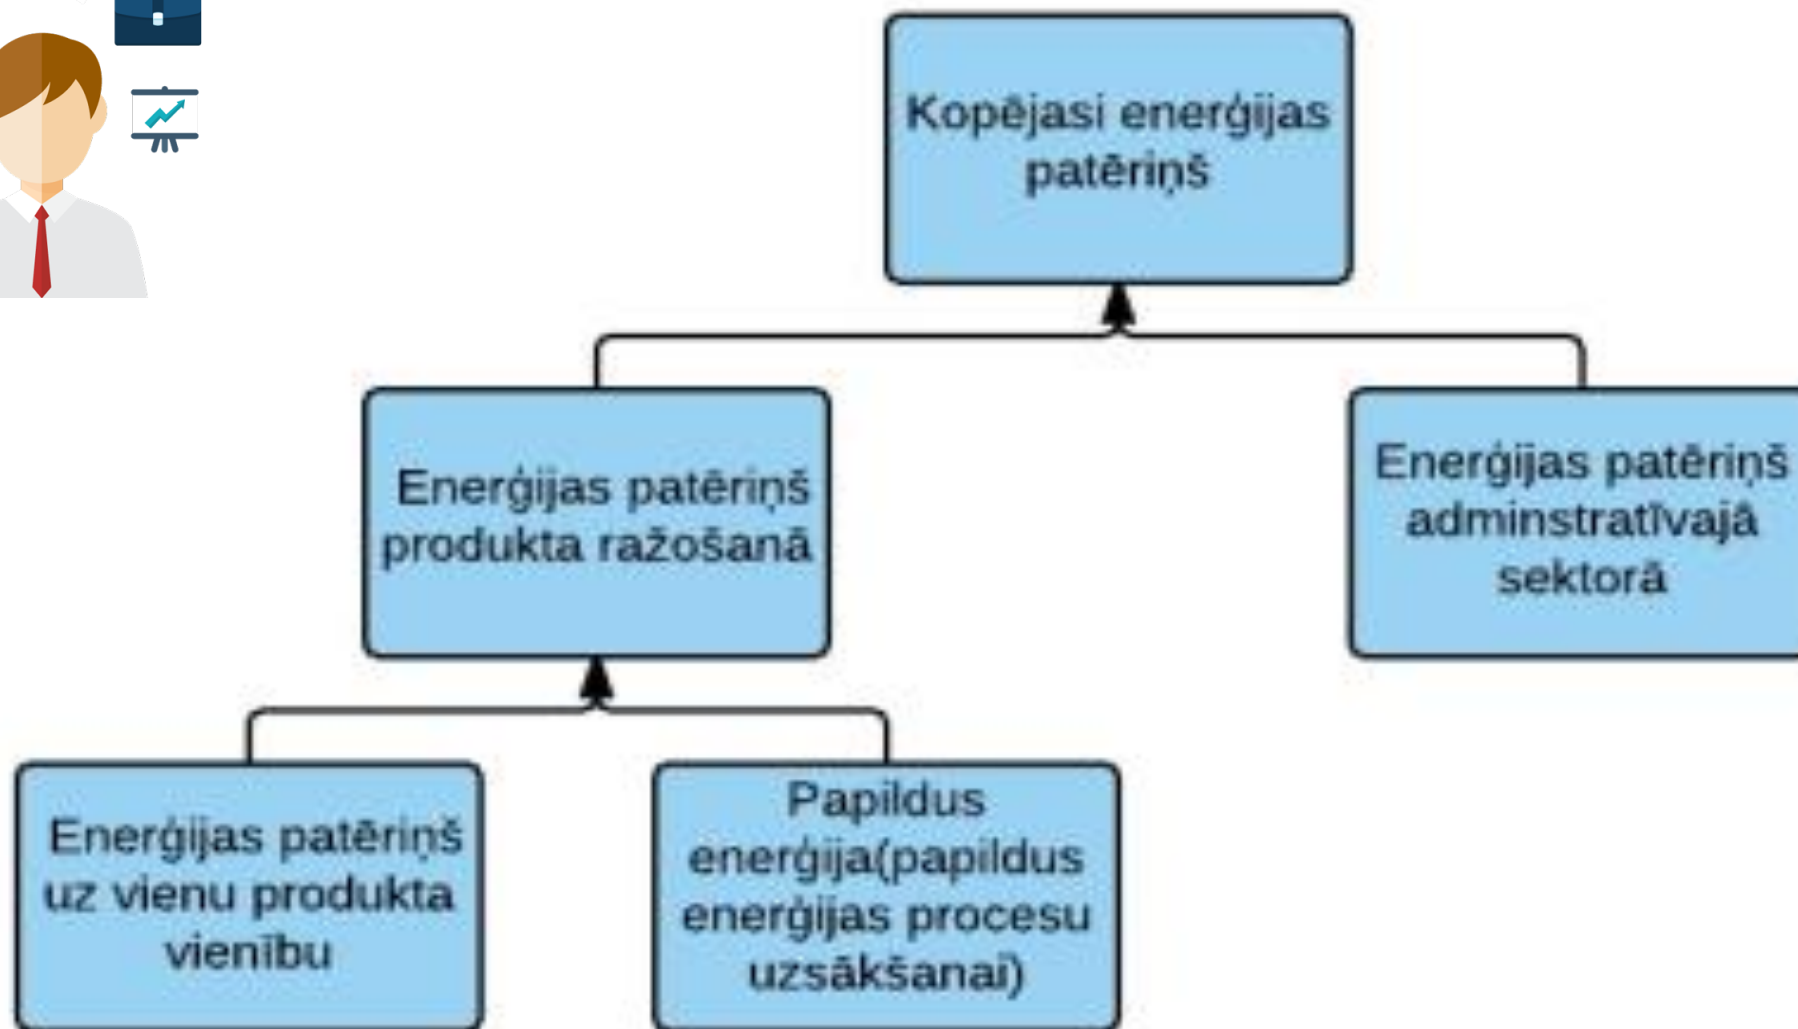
Kopējasi enerģijas patēriņš

Enerģijas patēriņš produkta ražošanā

Enerģijas patēriņš adminstratīvajā sektorā

Enerģijas patēriņš uz vienu produkta vienību

Papildus enerģija(papildus enerģijas procesu uzsākšanai)